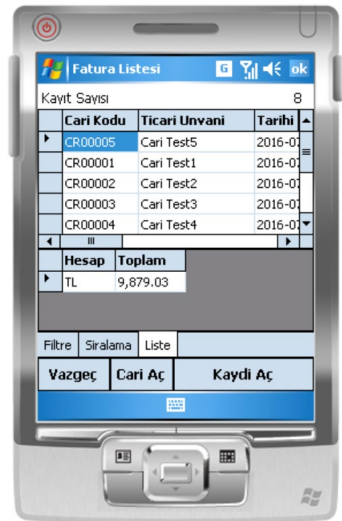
Fatura Listesi G ok

Kayıt Sayısı 8

| | Cari Kodu | Ticari Unvani | Tarihi |
|---|---|---|---|
| ▸ | CR00005 | Cari Test5 | 2016-0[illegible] |
| | CR00001 | Cari Test1 | 2016-0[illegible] |
| | CR00002 | Cari Test2 | 2016-0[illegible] |
| | CR00003 | Cari Test3 | 2016-0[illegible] |
| | CR00004 | Cari Test4 | 2016-0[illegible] |

| | Hesap | Toplam |
|---|---|---|
| ▸ | TL | 9,879.03 |

Filtre Siralama Liste

Vazgeç Cari Aç Kaydi Aç